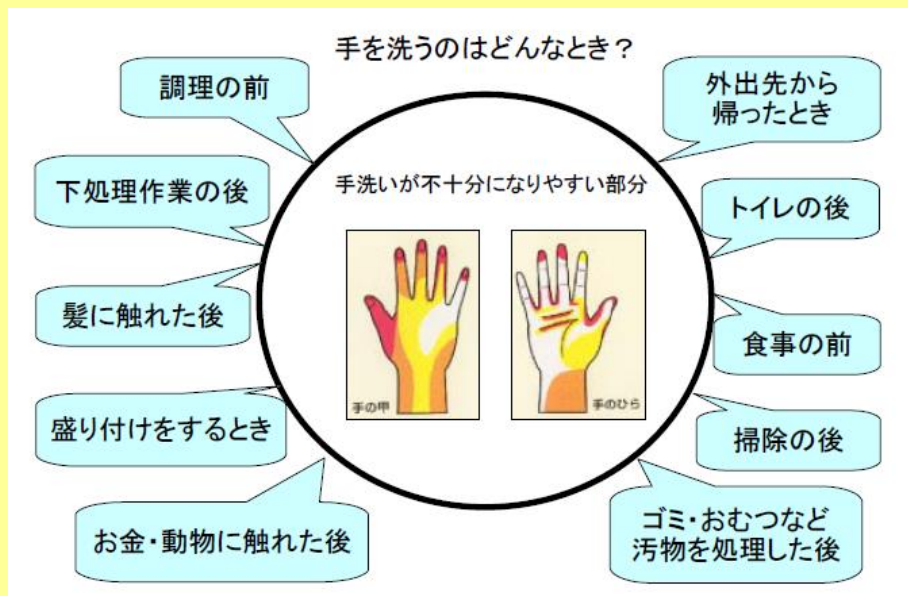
手を洗うのはどんなとき？

調理の前

下処理作業の後

髪に触れた後

盛り付けをするとき

お金・動物に触れた後

外出先から帰ったとき

トイレの後

食事の前

掃除の後

ゴミ・おむつなど汚物を処理した後

手洗いが不十分になりやすい部分

手の甲

手のひら